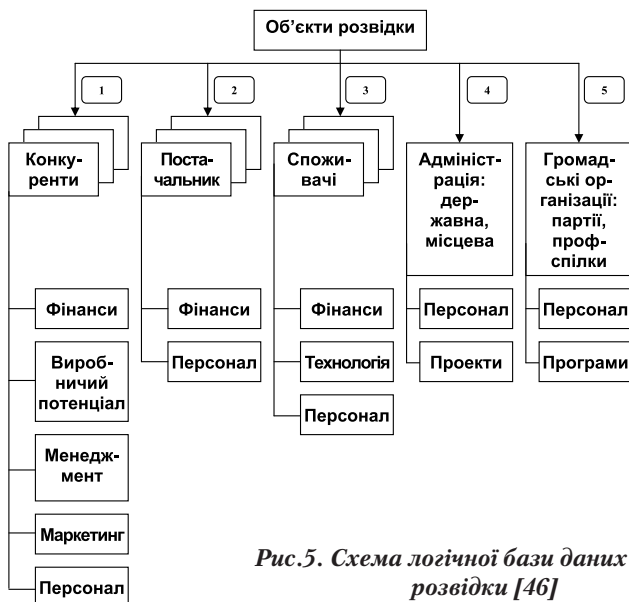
Об'єкти розвідки

1

2

3

4

5

Конкуренти

Постачальник

Споживачі

Адміністрація: державна, місцева

Громадські організації: партії, профспілки

Фінанси

Виробничий потенціал

Менеджмент

Маркетинг

Персонал

Фінанси

Персонал

Фінанси

Технологія

Персонал

Персонал

Проекти

Персонал

Програми

Рис.5. Схема логічної бази даних розвідки [46]